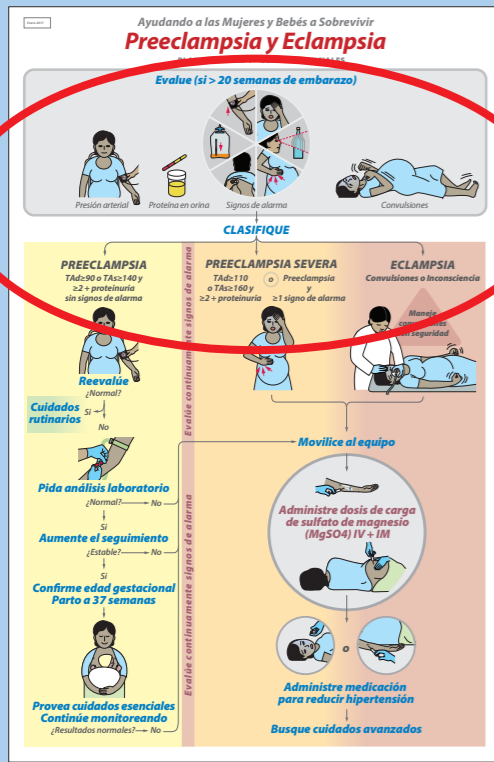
Enero 2019

Ayudando a las Mujeres y Bebés a Sobrevivir

Preeclampsia y Eclampsia

Evalue (si > 20 semanas de embarazo)

Presión arterial

Proteina en orina

Signos de alarma

Convulsiones

CLASIFIQUE

PREECLAMPSIA

TAd≥90 o TAs≥140 y ≥2 + proteinuria sin signos de alarma

PREECLAMPSIA SEVERA

TAd≥110 o TAs≥160 y ≥2 + proteinuria

o

Preeclampsia y ≥1 signo de alarma

ECLAMPSIA

Convulsiones o Inconsciencia

Maneje convulsiones con seguridad

Evalúe continuamente signos de alarma

Reevalúe

¿Normal?

Cuidados rutinarios

Si

No

Pida análisis laboratorio

¿Normal? — No

Si

Aumente el seguimiento

¿Estable? — No

Si

Confirme edad gestacional Parto a 37 semanas

Provea cuidados esenciales Continúe monitoreando

¿Resultados normales? — No

Evalúe continuamente signos de alarma

Movilice al equipo

Administre dosis de carga de sulfato de magnesio (MgSO4) IV + IM

o

Administre medicación para reducir hipertensión

Busque cuidados avanzados